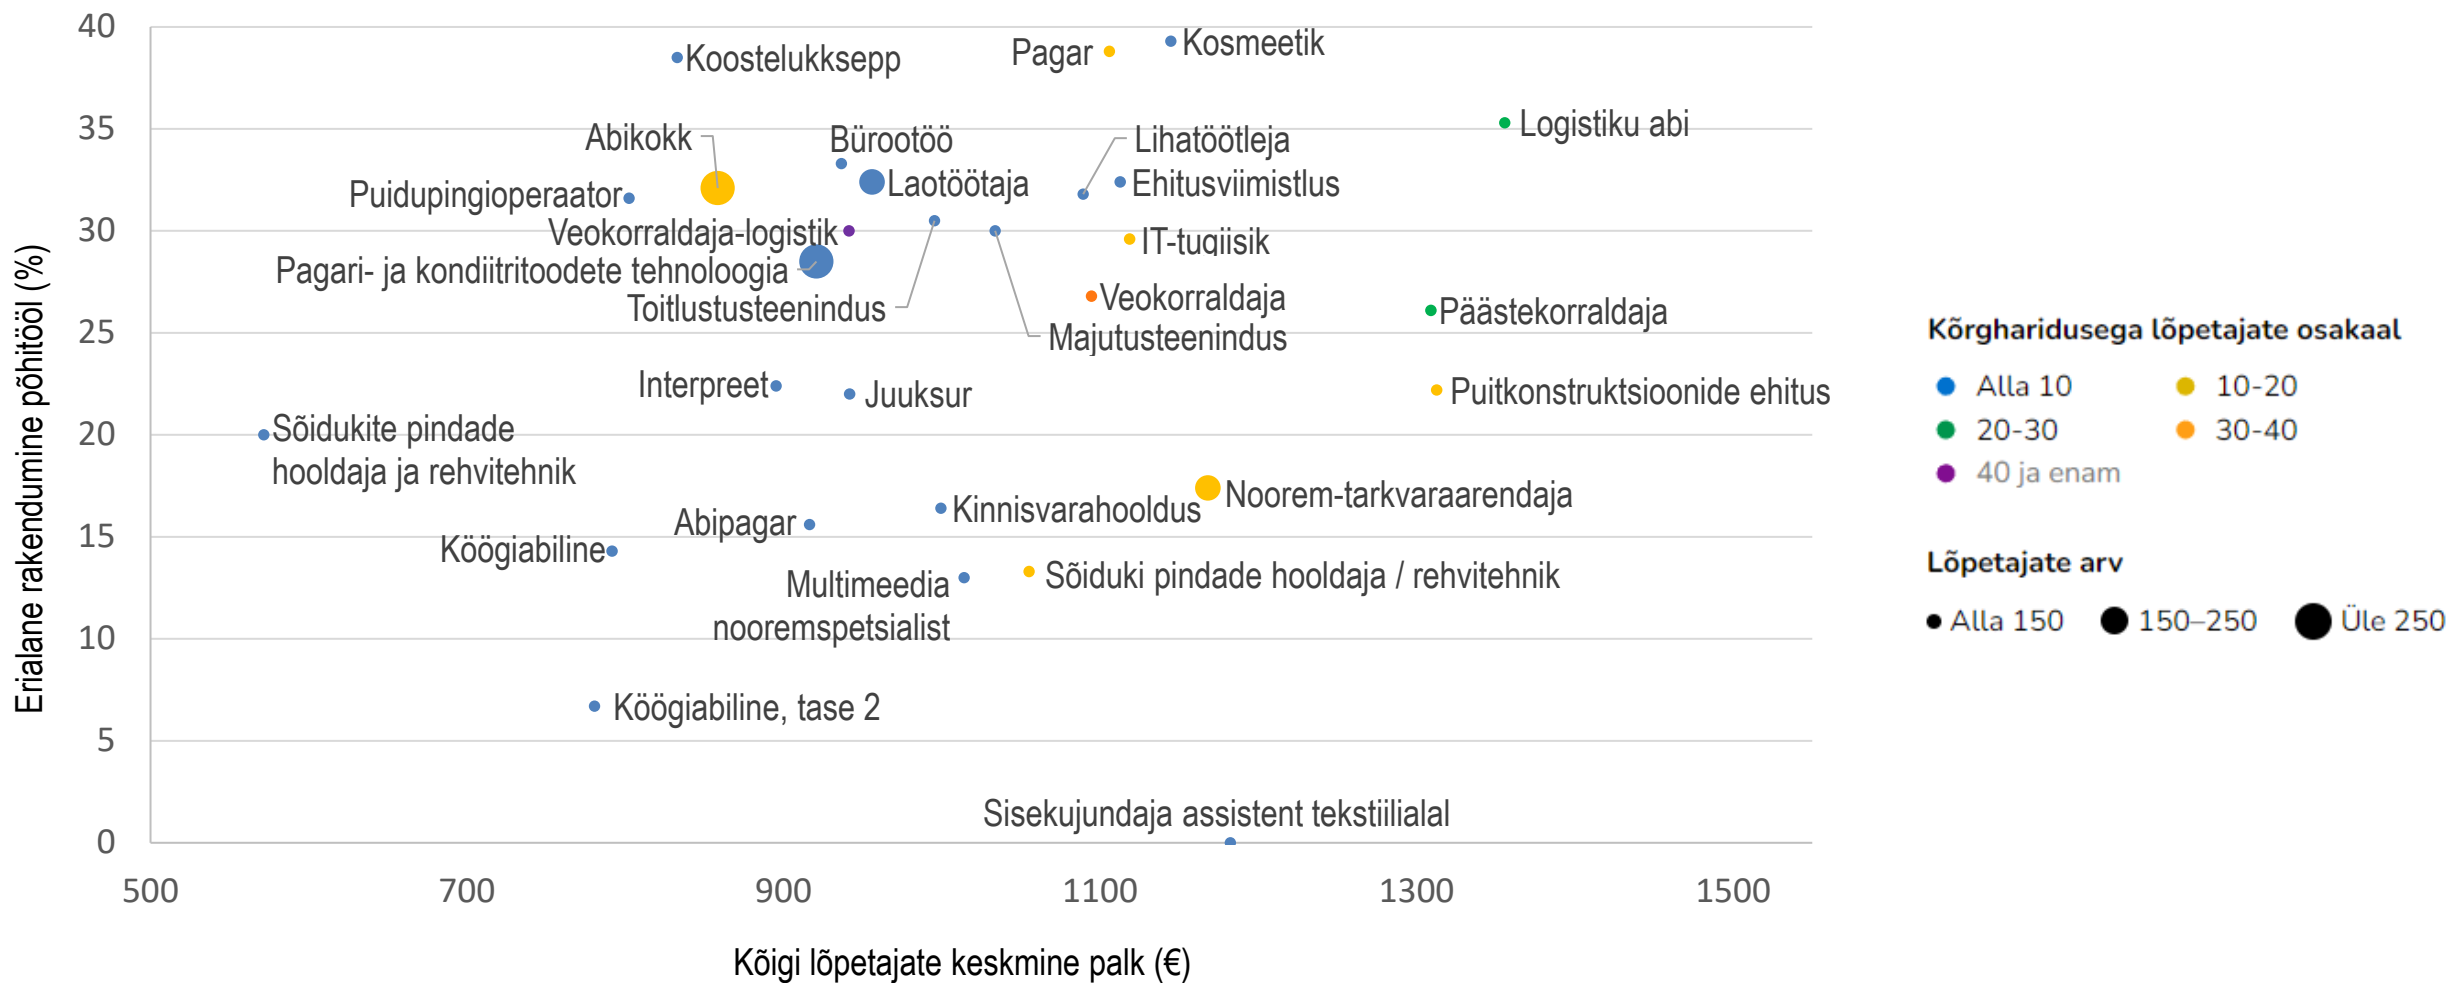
40
35
30
25
20
15
10
5
0

Erialane rakendumine põhitööl (%)

Koostelukksepp
Pagar
Kosmeetik
Logistiku abi
Abikokk
Bürootöö
Lihatöötleja
Puidupingioperaator
Laotöötaja
Ehitusviimistlus
Veokorraldaja-logistik
IT-tugiisik
Pagari- ja kondiitritoodete tehnoloogia
Toitlustusteenindus
Veokorraldaja
Päästekorraldaja
Majutusteenindus
Interpreet
Juuksur
Puitkonstruktsioonide ehitus
Sõidukite pindade hooldaja ja rehvitehnik
Noorem-tarkvaraarendaja
Kinnisvarahooldus
Abipagar
Köögiabiline
Multimeedia nooremspetsialist
Sõiduki pindade hooldaja / rehvitehnik
Köögiabiline, tase 2
Sisekujundaja assistent tekstiilialal

500
700
900
1100
1300
1500

Kõigi lõpetajate keskmine palk (€)

Kõrgharidusega lõpetajate osakaal
Alla 10
10-20
20-30
30-40
40 ja enam

Lõpetajate arv
Alla 150
150–250
Üle 250